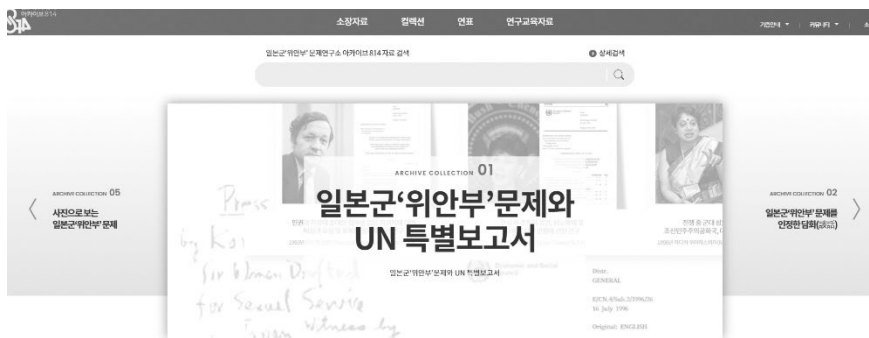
아카이브814

소장자료 컬렉션 연표 연구교육자료

기관안내 ▾ 커뮤니티 ▾

일본군'위안부'문제연구소 아카이브814자료 검색

상세검색

ARCHIVE COLLECTION 05
사진으로 보는 일본군'위안부' 문제

ARCHIVE COLLECTION 01
일본군'위안부'문제와 UN 특별보고서

일본군'위안부'문제와 UN 특별보고서

ARCHIVE COLLECTION 02
일본군'위안부' 문제를 인정한 담화(談話)

Press
by Koi
for Women Drafted
for Sexual Service
Witness by

Distr.
GENERAL

E/CN.4/Sub.2/1996/26
16 July 1996

Original: ENGLISH

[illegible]